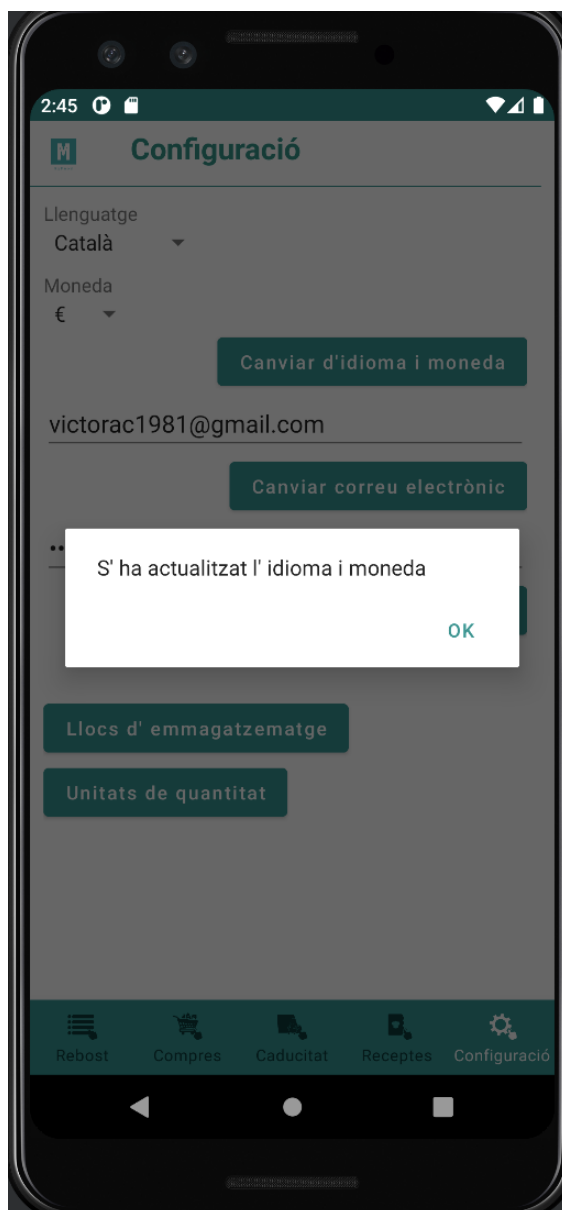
2:45

M Configuració

Llenguatge
Català

Moneda
€

Canviar d'idioma i moneda

victorac1981@gmail.com

Canviar correu electrònic

S' ha actualitzat l' idioma i moneda

OK

Llocs d' emmagatzematge

Unitats de quantitat

Rebost Compres Caducitat Receptes Configuració